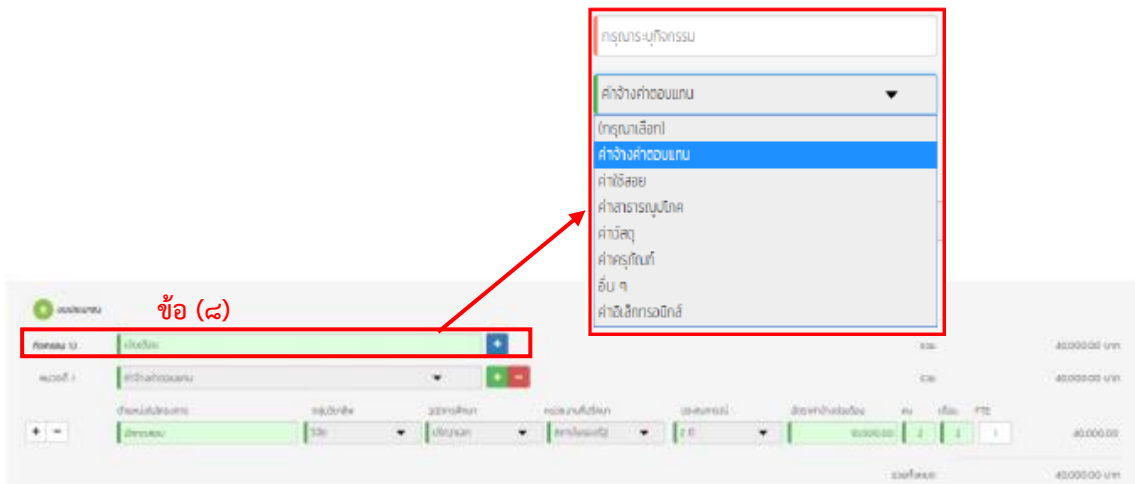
กรุณาระบุกิจกรรม

ค่าจ้างค่าตอบแทน

(กรุณาเลือก)
ค่าจ้างค่าตอบแทน
ค่าใช้สอย
ค่าสาธารณูปโภค
ค่าวัสดุ
ค่าครุภัณฑ์
อื่น ๆ
ค่าอิเล็กทรอนิกส์

งบประมาณ

ข้อ (๘)

กิจกรรม 1) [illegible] +

รวม 40,000.00 บาท

หมวดที่ 1 ค่าจ้างค่าตอบแทน + −

รวม 40,000.00 บาท

+ −

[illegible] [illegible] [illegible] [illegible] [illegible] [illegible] คน เดือน FTE

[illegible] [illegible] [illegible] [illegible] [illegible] 10,000.00 2 2 1 40,000.00

รวมทั้งหมด 40,000.00 บาท